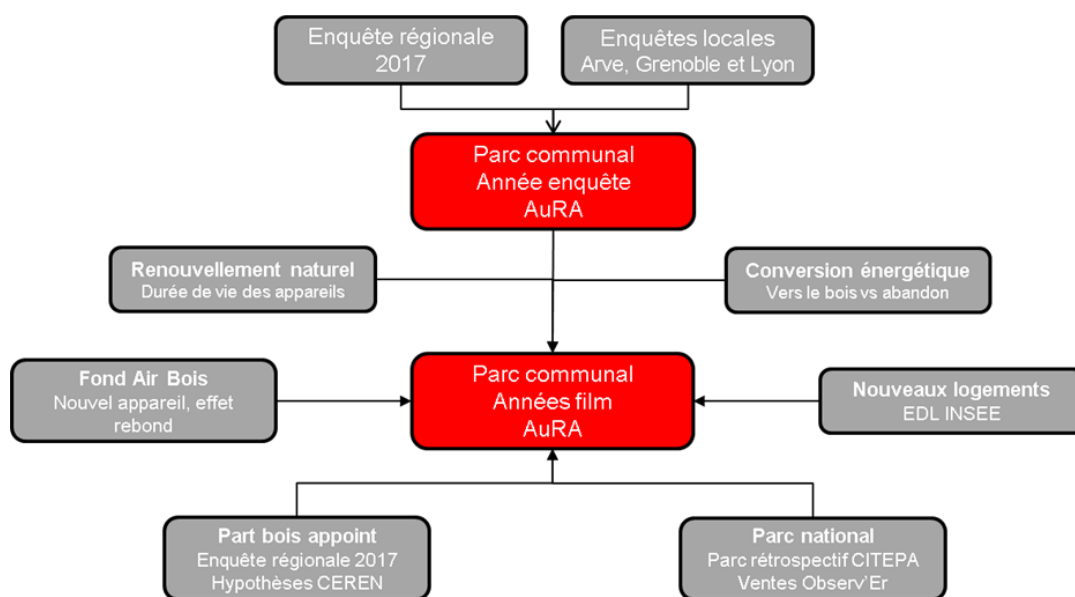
Enquête régionale 2017

Enquêtes locales
Arve, Grenoble et Lyon

Parc communal
Année enquête
AuRA

Renouvellement naturel
Durée de vie des appareils

Conversion énergétique
Vers le bois vs abandon

Fond Air Bois
Nouvel appareil, effet rebond

Parc communal
Années film
AuRA

Nouveaux logements
EDL INSEE

Part bois appoint
Enquête régionale 2017
Hypothèses CEREN

Parc national
Parc rétrospectif CITEPA
Ventes Observ'Er